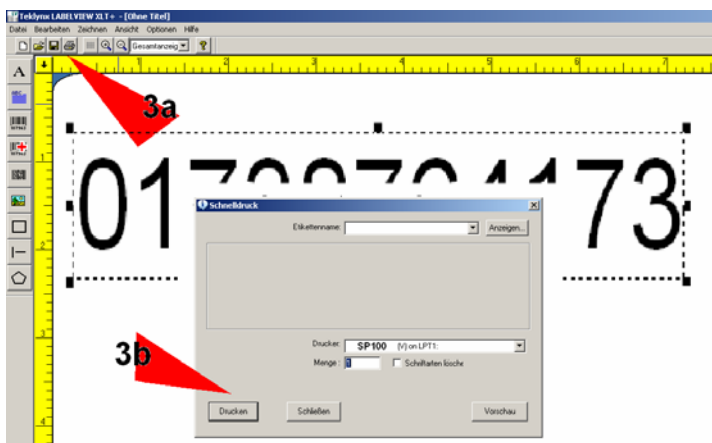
Teklynx LABELVIEW XLT+ - [Ohne Titel]

Datei Bearbeiten Zeichnen Ansicht Optionen Hilfe

Gesamtanzeig

3a

01 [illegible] 73

Schnelldruck

Etikettenname: Anzeigen...

Drucker: SP100 (V) on LPT1:

Menge: 1 Schriftarten lösche

3b

Drucken Schließen Vorschau